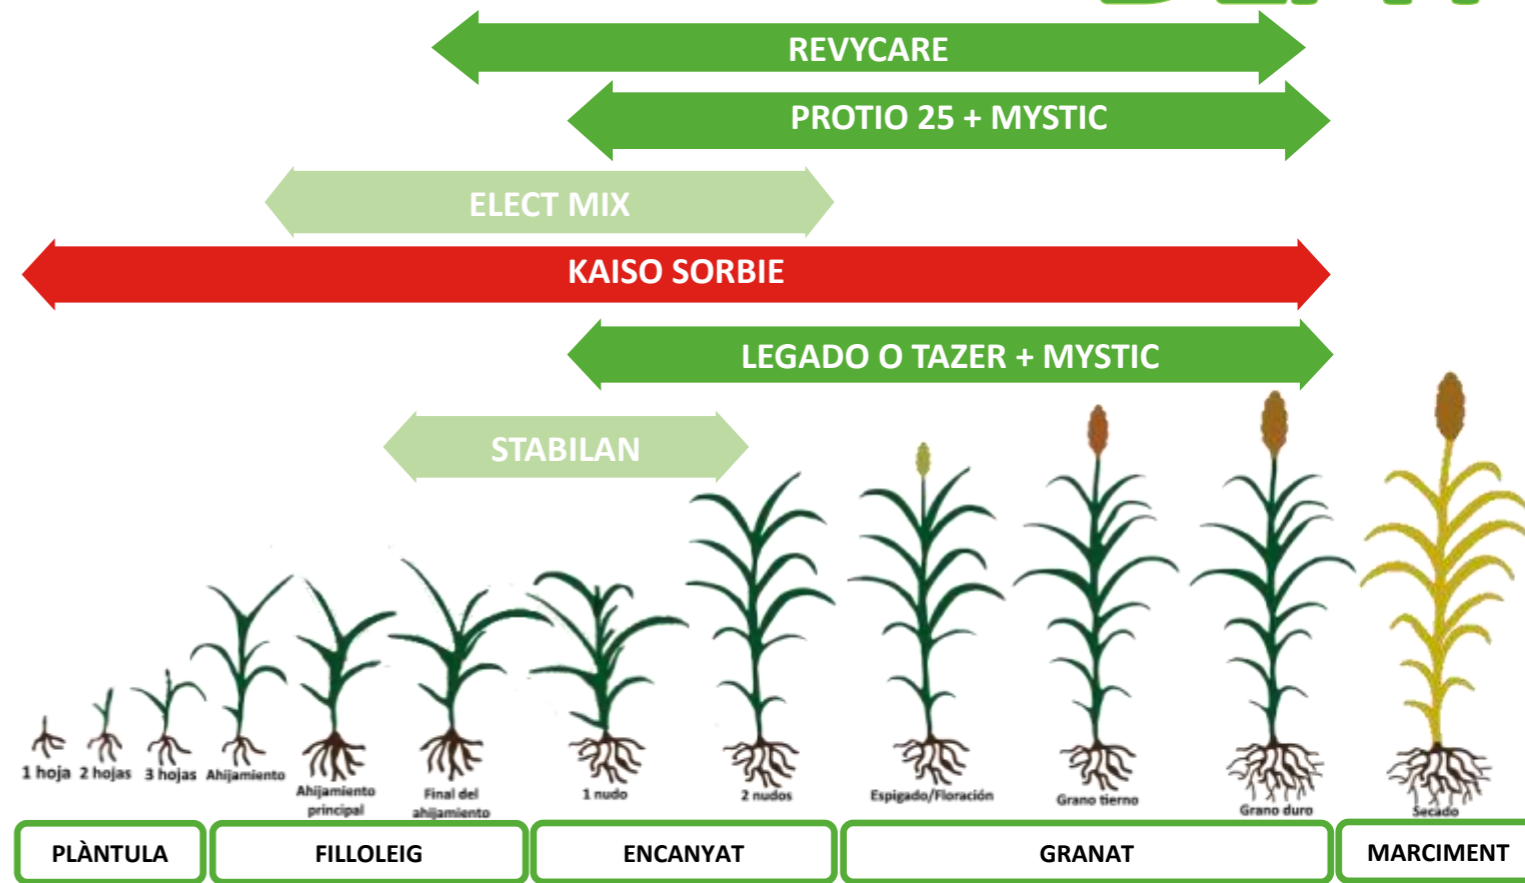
REVYCARE

PROTIO 25 + MYSTIC

ELECT MIX

KAISO SORBIE

LEGADO O TAZER + MYSTIC

STABILAN

1 hoja 2 hojas 3 hojas Ahijamiento Ahijamiento principal Final del ahijamiento 1 nudo 2 nudos Espigado/Floración Grano tierno Grano duro Secado

PLÀNTULA

FILLOLEIG

ENCANYAT

GRANAT

MARCIMENT